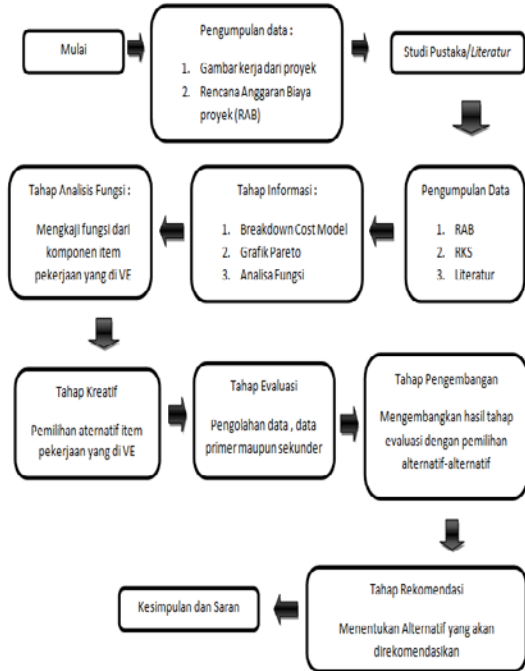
Mulai

Pengumpulan data :

1. Gambar kerja dari proyek
2. Rencana Anggaran Biaya proyek (RAB)

Studi Pustaka/*Literatur*

Pengumpulan Data

1. RAB
2. RKS
3. Literatur

Tahap Informasi :

1. Breakdown Cost Model
2. Grafik Pareto
3. Analisa Fungsi

Tahap Analisis Fungsi :

Mengkaji fungsi dari komponen item pekerjaan yang di VE

Tahap Kreatif

Pemilihan aternatif item pekerjaan yang di VE

Tahap Evaluasi

Pengolahan data , data primer maupun sekunder

Tahap Pengembangan

Mengembangkan hasil tahap evaluasi dengan pemilihan alternatif-alternatif

Tahap Rekomendasi

Menentukan Alternatif yang akan direkomendasikan

Kesimpulan dan Saran